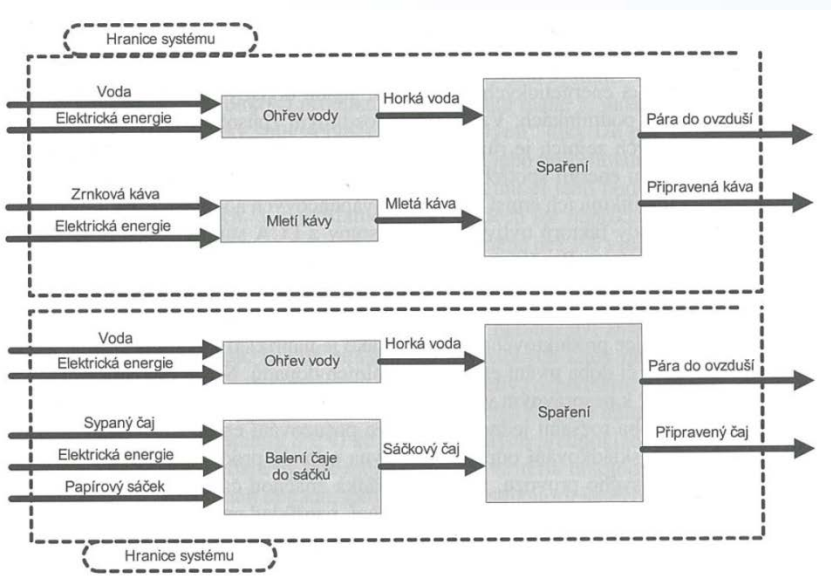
Hranice systému

Voda
Elektrická energie
Ohřev vody
Horká voda
Spaření
Pára do ovzduší
Připravená káva
Zrnková káva
Elektrická energie
Mletí kávy
Mletá káva

Voda
Elektrická energie
Ohřev vody
Horká voda
Spaření
Pára do ovzduší
Připravený čaj
Sypaný čaj
Elektrická energie
Balení čaje do sáčků
Sáčkový čaj
Papírový sáček

Hranice systému